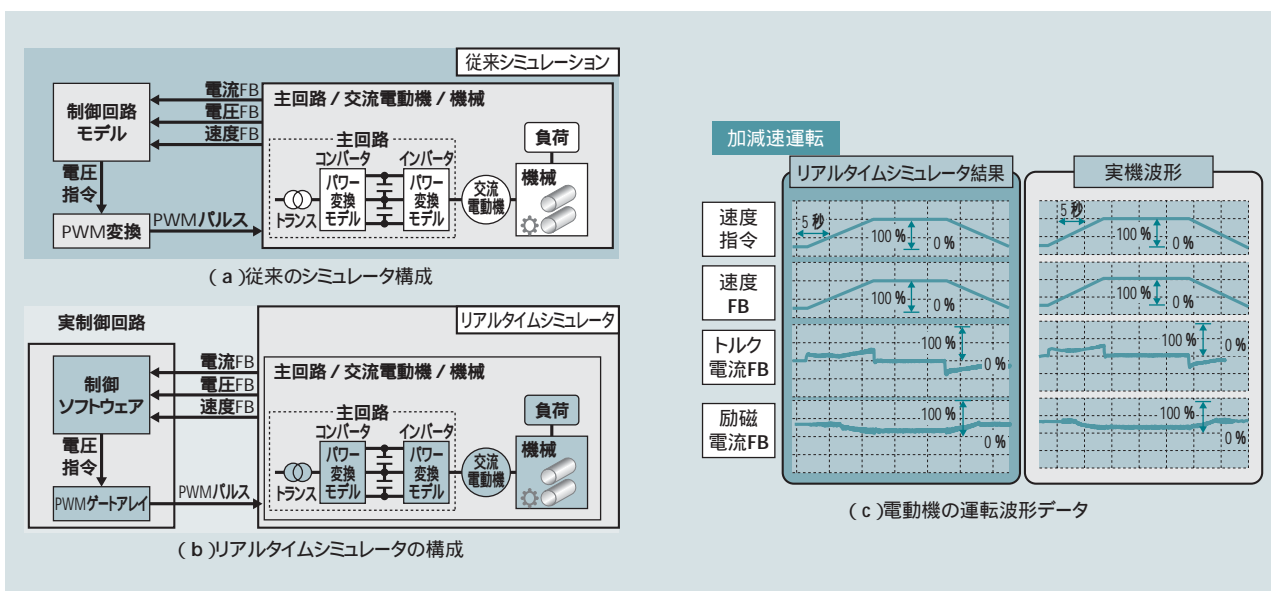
従来シミュレーション

制御回路モデル

電流FB
電圧FB
速度FB

主回路 / 交流電動機 / 機械

主回路
コンバータ
インバータ
パワー変換モデル
パワー変換モデル
トランス
交流電動機
負荷
機械

電圧指令

PWM変換

PWMパルス

( a )従来のシミュレータ構成

実制御回路

リアルタイムシミュレータ

制御ソフトウェア

電流FB
電圧FB
速度FB

主回路 / 交流電動機 / 機械

主回路
コンバータ
インバータ
パワー変換モデル
パワー変換モデル
トランス
交流電動機
負荷
機械

電圧指令

PWMゲートアレイ

PWMパルス

( b )リアルタイムシミュレータの構成

加減速運転

リアルタイムシミュレータ結果

実機波形

速度指令
5 秒
100 %
0 %
5 秒
100 %
0 %

速度FB
100 %
0 %
100 %
0 %

トルク電流FB
100 %
0 %
100 %
0 %

励磁電流FB
100 %
0 %
100 %
0 %

( c )電動機の運転波形データ